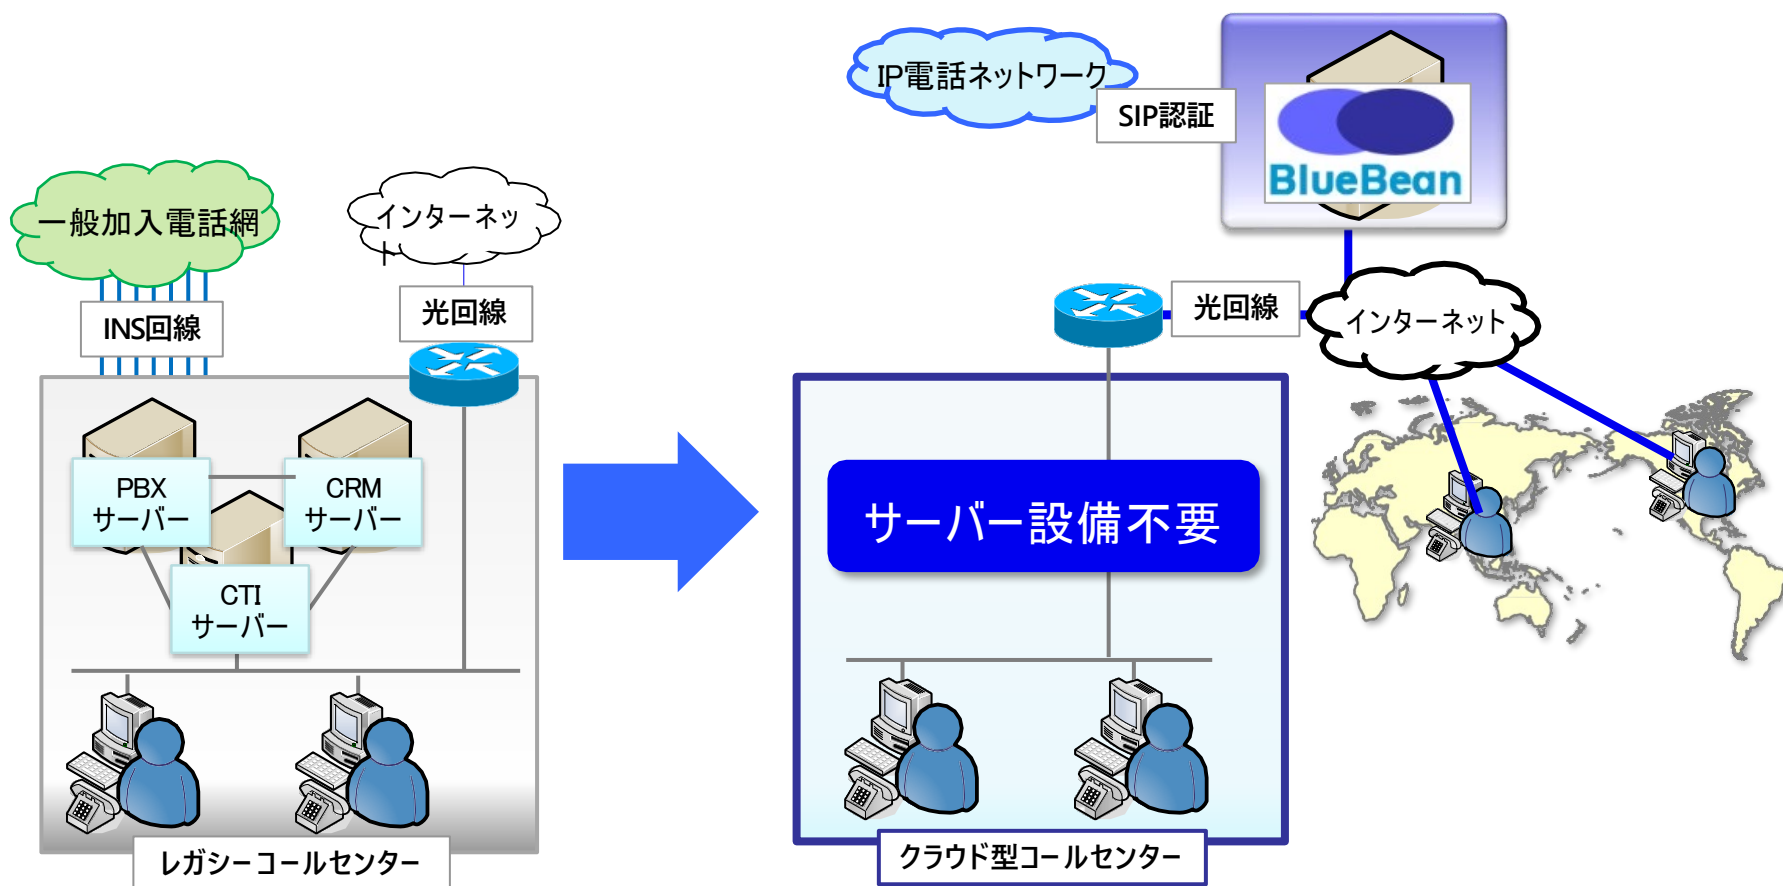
一般加入電話網

インターネット

INS回線

光回線

PBX サーバー

CRM サーバー

CTI サーバー

レガシーコールセンター

IP電話ネットワーク

SIP認証

BlueBean

光回線

インターネット

サーバー設備不要

クラウド型コールセンター